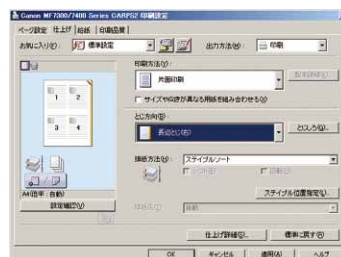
Canon MF7300/7400 Series CARPS2 印刷設定

ページ設定 | 仕上げ | 給紙 | 印刷品質 |

お気に入り(F): 標準設定

出力方法(M): 印刷

印刷方法(U):

片面印刷

製本詳細(K)

サイズや向きが異なる用紙を組み合わせる(Q)

とじ方向(P):

長辺とじ(左)

とじしろ(G)...

1 2 3 4

排紙方法(S): ステイプルソート

ステイプル位置指定(L)...

A4(倍率: 自動)

設定確認(V)

仕上げ詳細(D)...

標準に戻す(R)

OK

キャンセル

適用(A)

ヘルプ